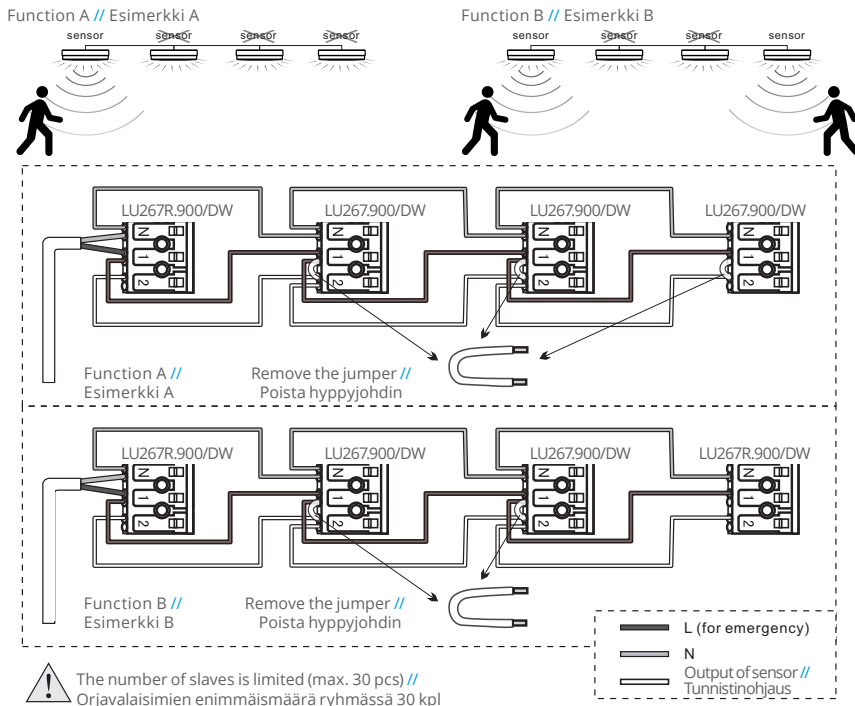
Function A // Esimerkki A

sensor sensor sensor sensor

Function B // Esimerkki B

sensor sensor sensor sensor

LU267R.900/DW LU267.900/DW LU267.900/DW LU267.900/DW

N 1 2 N 1 2 N 1 2 N 1 2

Function A // Esimerkki A

Remove the jumper // Poista hyppyjohdin

LU267R.900/DW LU267.900/DW LU267.900/DW LU267R.900/DW

N 1 2 N 1 2 N 1 2 N 1 2

Function B // Esimerkki B

Remove the jumper // Poista hyppyjohdin

L (for emergency)

N

Output of sensor // Tunnistinohjaus

The number of slaves is limited (max. 30 pcs) // Orjavalaisimien enimmäismäärä ryhmässä 30 kpl